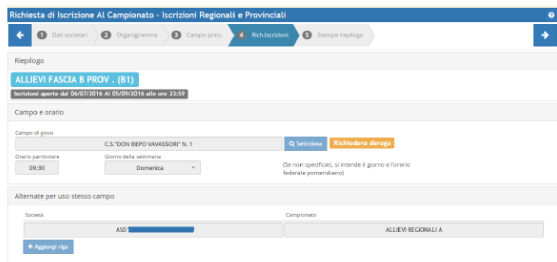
Richiesta di Iscrizione Al Campionato - Iscrizioni Regionali e Provinciali

1 Dati societari
2 Organigramma
3 Campo princ.
4 Rich.Iscrizioni
5 Stampa riepilogo

Riepilogo

ALLIEVI FASCIA B PROV . (B1)

Iscrizioni aperte dal 06/07/2016 Al 05/09/2016 alle ore 23:59

Campo e orario

Campo di gioco
C.S."DON BEPO VAVASSORI" N. 1
Seleziona
Richiedere deroga

Orario particolare
09:30
Giorno della settimana
Domenica

(Se non specificati, si intende il giorno e l'orario federale pomeridiano)

Alternate per uso stesso campo

Società
ASD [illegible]
Campionato
ALLIEVI REGIONALI A

+ Aggiungi riga